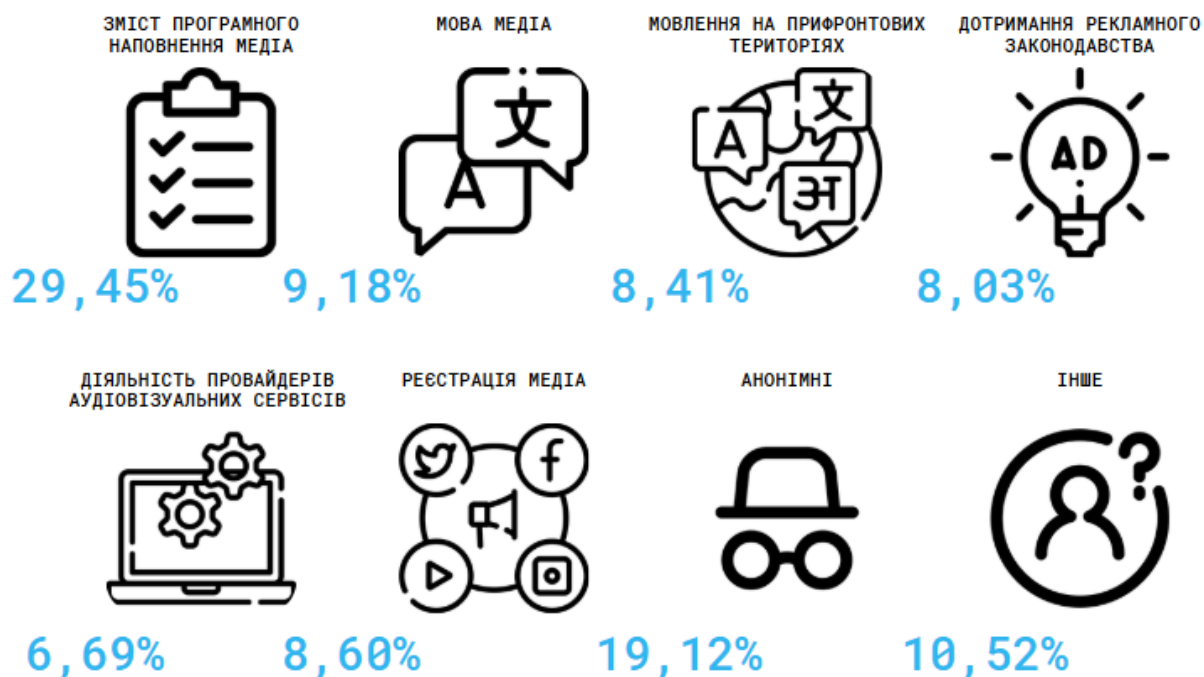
ЗМІСТ ПРОГРАМНОГО НАПОВНЕННЯ МЕДІА

МОВА МЕДІА

МОВЛЕННЯ НА ПРИФРОНТОВИХ ТЕРИТОРІЯХ

ДОТРИМАННЯ РЕКЛАМНОГО ЗАКОНОДАВСТВА

文

A

A

文

ЭT

AD

29,45%

9,18%

8,41%

8,03%

ДІЯЛЬНІСТЬ ПРОВАЙДЕРІВ АУДІОВІЗУАЛЬНИХ СЕРВІСІВ

РЕЄСТРАЦІЯ МЕДІА

АНОНІМНІ

ІНШЕ

f

6,69%

8,60%

19,12%

10,52%